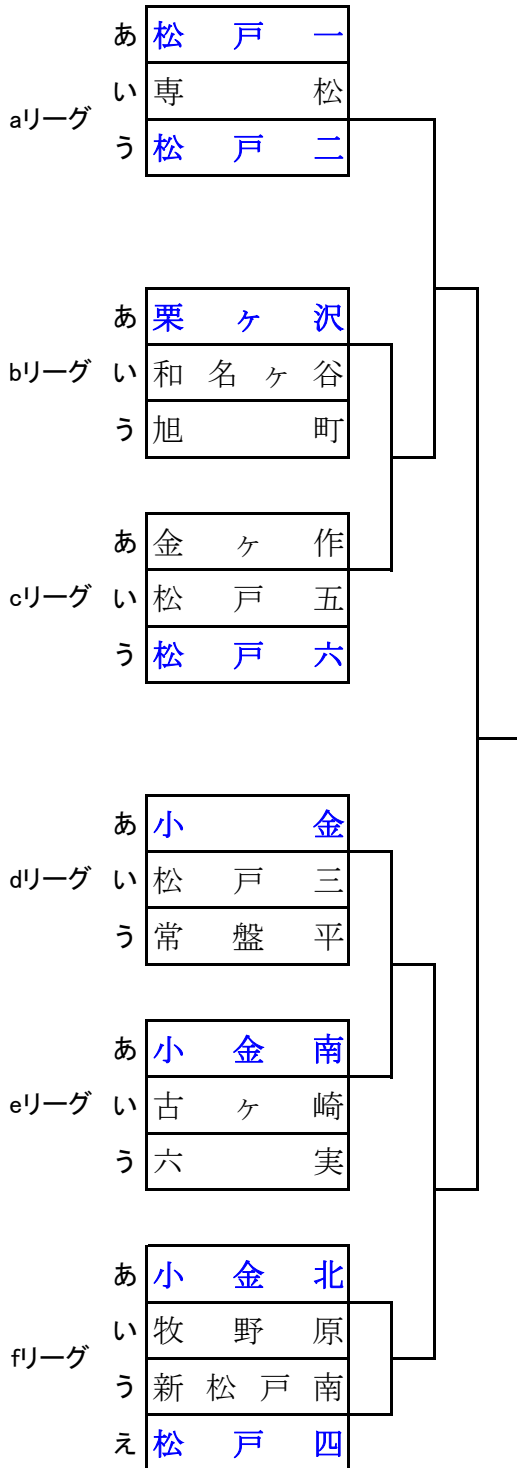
aリーグ
あ 松戸一
い 専松
う 松戸二

bリーグ
あ 栗ヶ沢
い 和名ヶ谷
う 旭町

cリーグ
あ 金ヶ作
い 松戸五
う 松戸六

dリーグ
あ 小金
い 松戸三
う 常盤平

eリーグ
あ 小金南
い 古ヶ崎
う 六実

fリーグ
あ 小金北
い 牧野原
う 新松戸南
え 松戸四